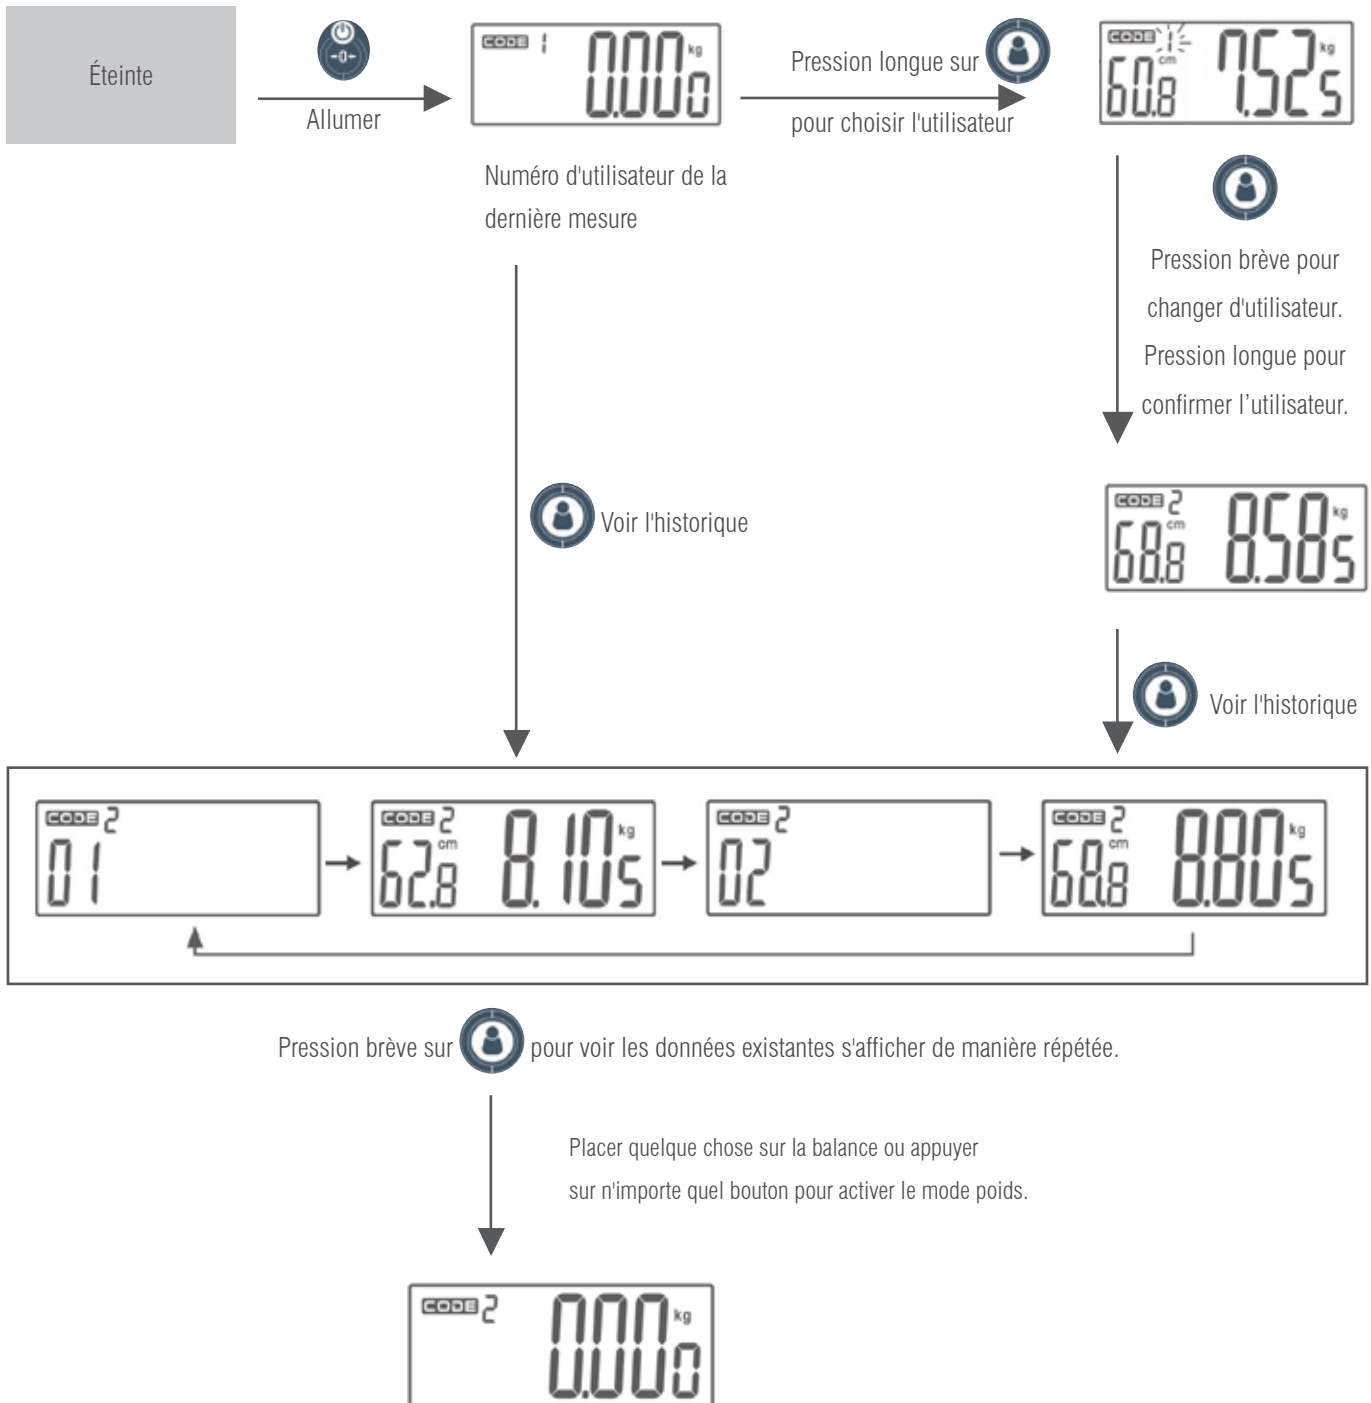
Éteinte

Allumer

CODE 1 0.00 kg 0.00 0

Numéro d'utilisateur de la dernière mesure

Pression longue sur pour choisir l'utilisateur

CODE 1 cm 60.8 75.2 kg 1.52 s

Pression brève pour changer d'utilisateur. Pression longue pour confirmer l'utilisateur.

CODE 2 cm 68.8 85.8 kg 0.58 s

Voir l'historique

Voir l'historique

CODE 2 01

CODE 2 cm 62.8 8.10 kg 0.10 s

CODE 2 02

CODE 2 cm 68.8 8.80 kg 0.80 s

Pression brève sur pour voir les données existantes s'afficher de manière répétée.

Placer quelque chose sur la balance ou appuyer sur n'importe quel bouton pour activer le mode poids.

CODE 2 0.00 kg 0.00 0